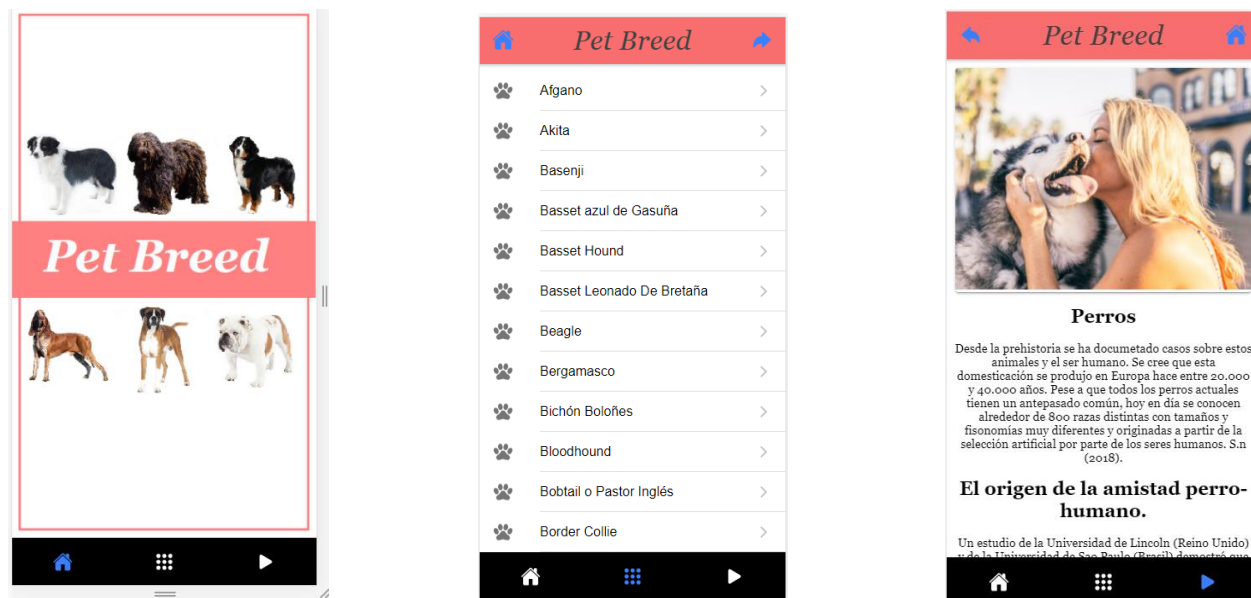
Pet Breed

Pet Breed

Afgano
Akita
Basenji
Basset azul de Gasuña
Basset Hound
Basset Leonado De Bretaña
Beagle
Bergamasco
Bichón Boloñes
Bloodhound
Bobtail o Pastor Inglés
Border Collie

Pet Breed

Perros

Desde la prehistoria se ha documetado casos sobre estos animales y el ser humano. Se cree que esta domesticación se produjo en Europa hace entre 20.000 y 40.000 años. Pese a que todos los perros actuales tienen un antepasado común, hoy en día se conocen alrededor de 800 razas distintas con tamaños y fisonomías muy diferentes y originadas a partir de la selección artificial por parte de los seres humanos. S.n (2018).

El origen de la amistad perro-humano.

Un estudio de la Universidad de Lincoln (Reino Unido) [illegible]